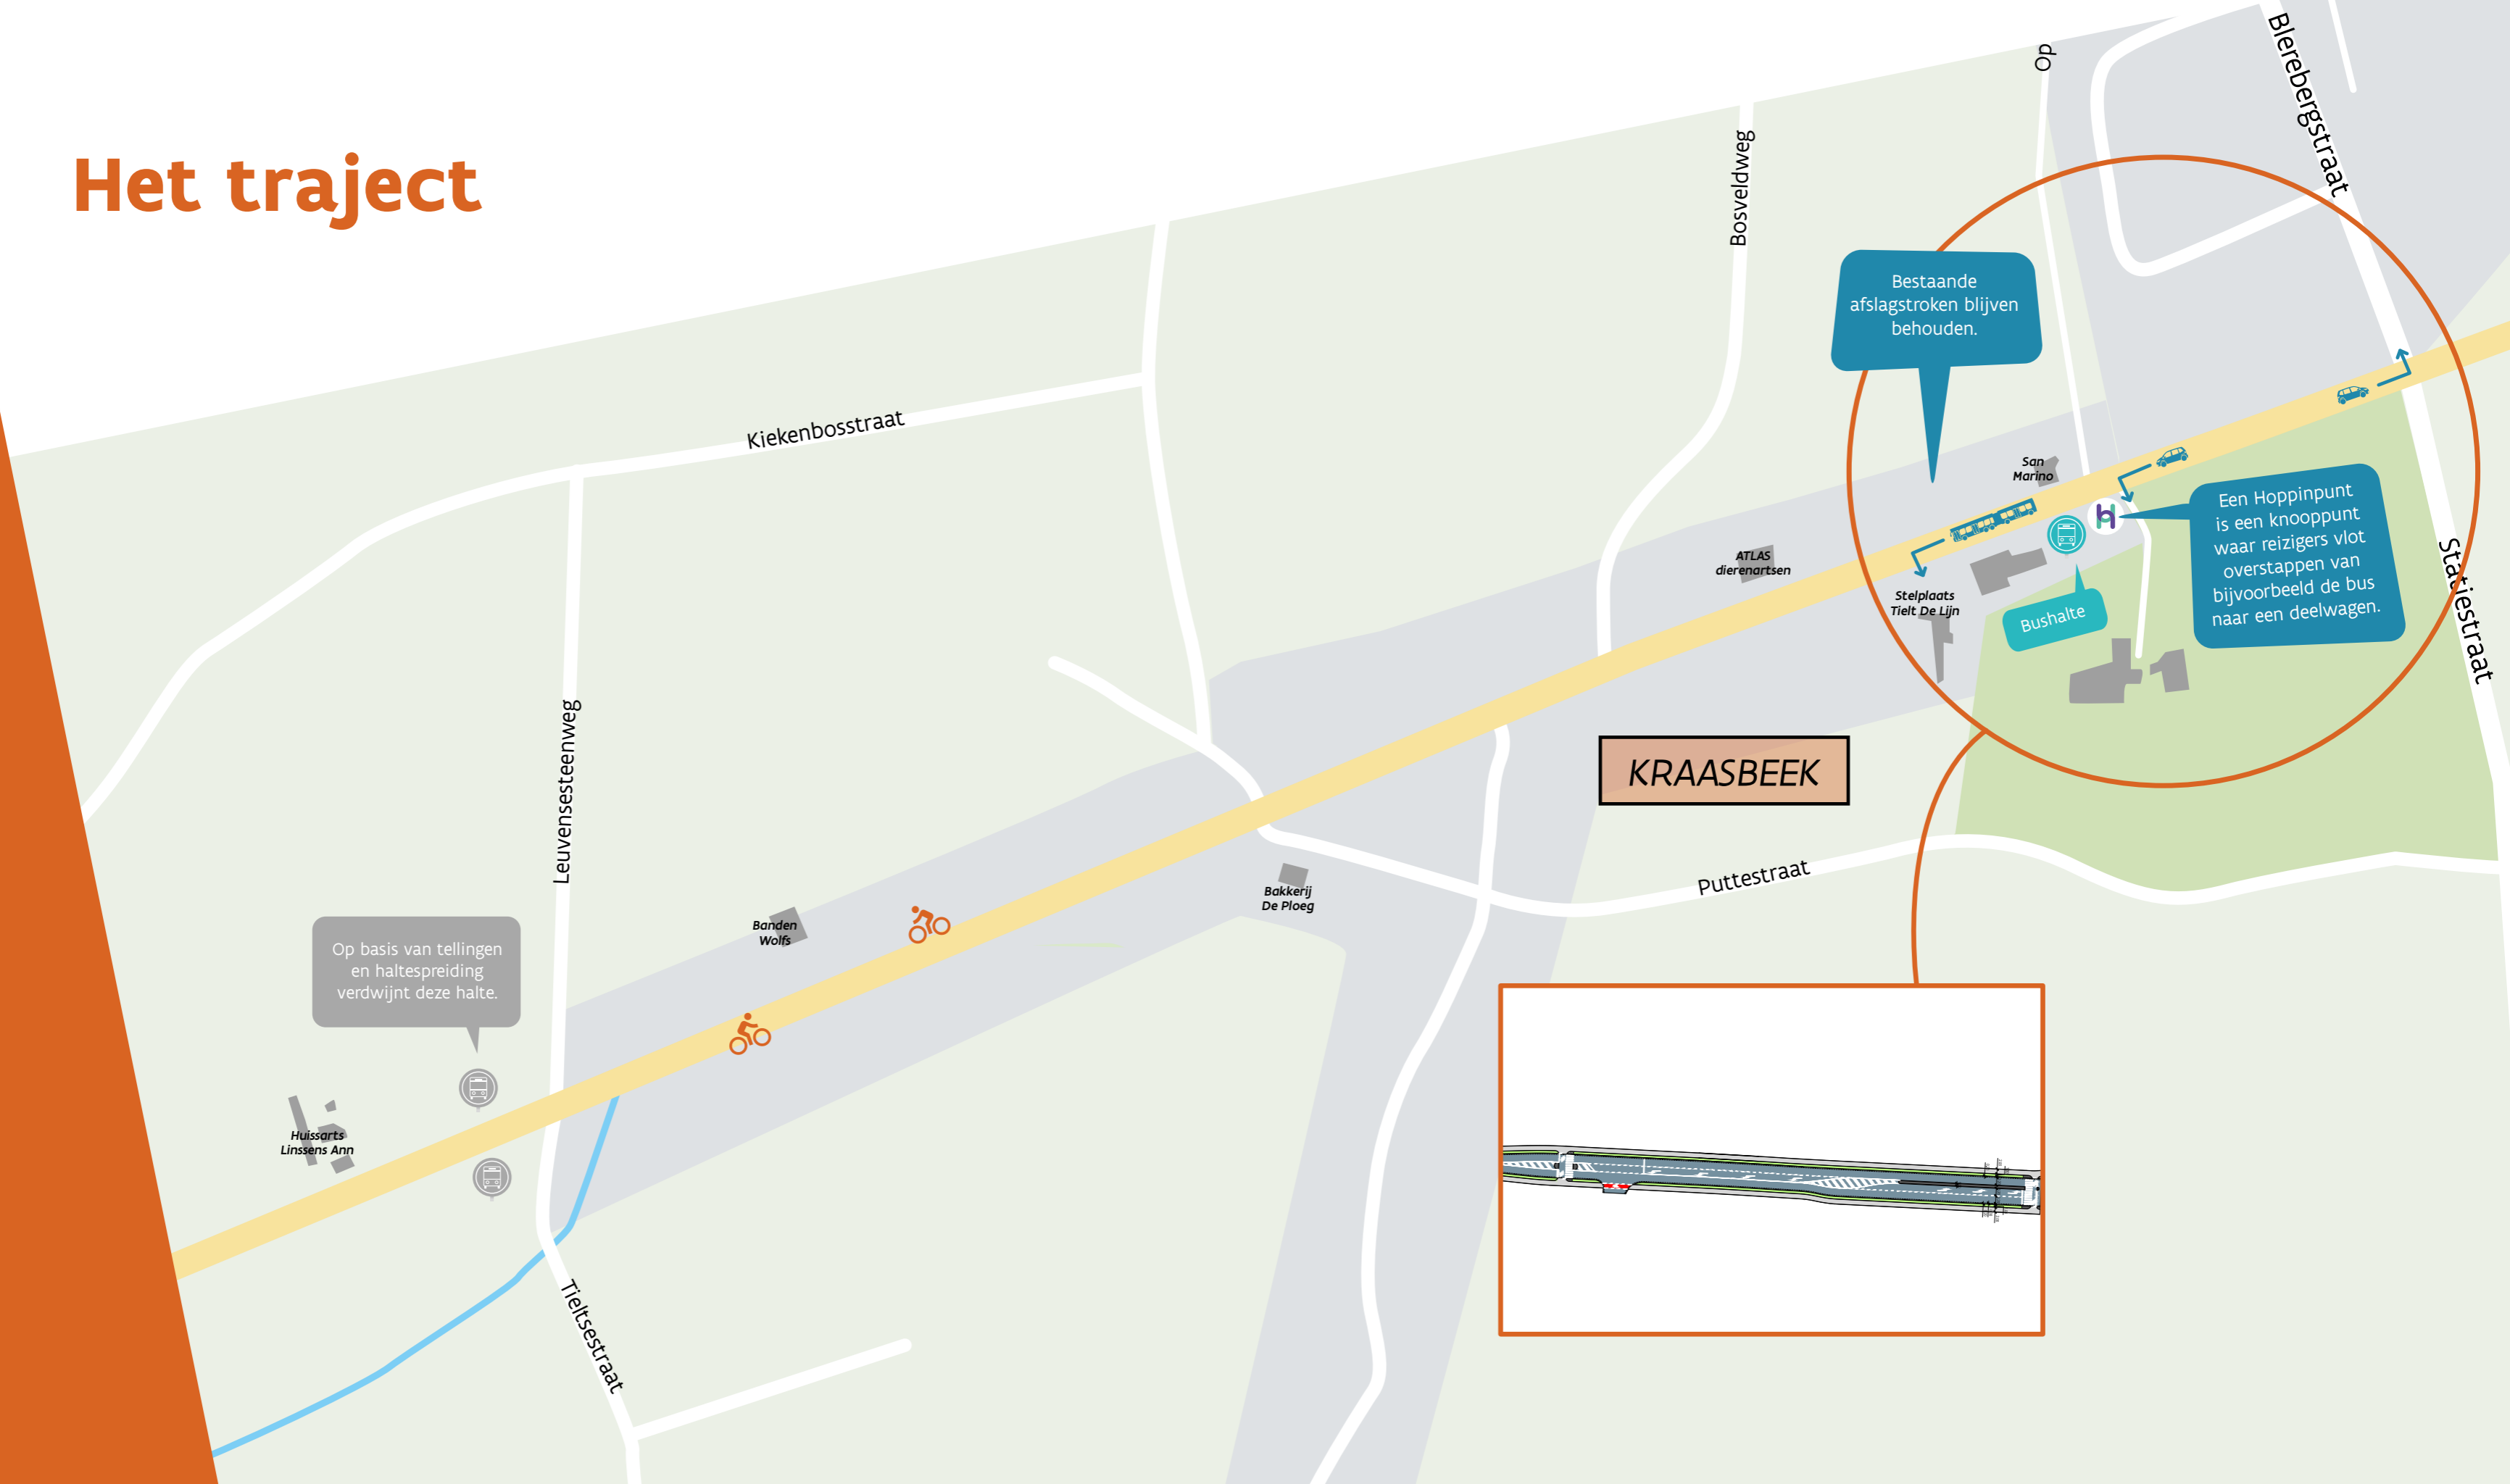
Het traject

Kiekenbosstraat

Bosveldweg

Op

Blerebergstraat

Bestaande afslagstroken blijven behouden.

San Marino

Een Hoppinpunt is een knooppunt waar reizigers vlot overstappen van bijvoorbeeld de bus naar een deelwagen.

ATLAS dierenartsen

Stelplaats Tielt De Lijn

Bushalte

Statiestraat

KRAASBEEK

Leuvensesteenweg

Puttestraat

Bakkerij De Ploeg

Banden Wolfs

Op basis van tellingen en haltespreiding verdwijnt deze halte.

Huissarts Linssens Ann

Tieltsestraat